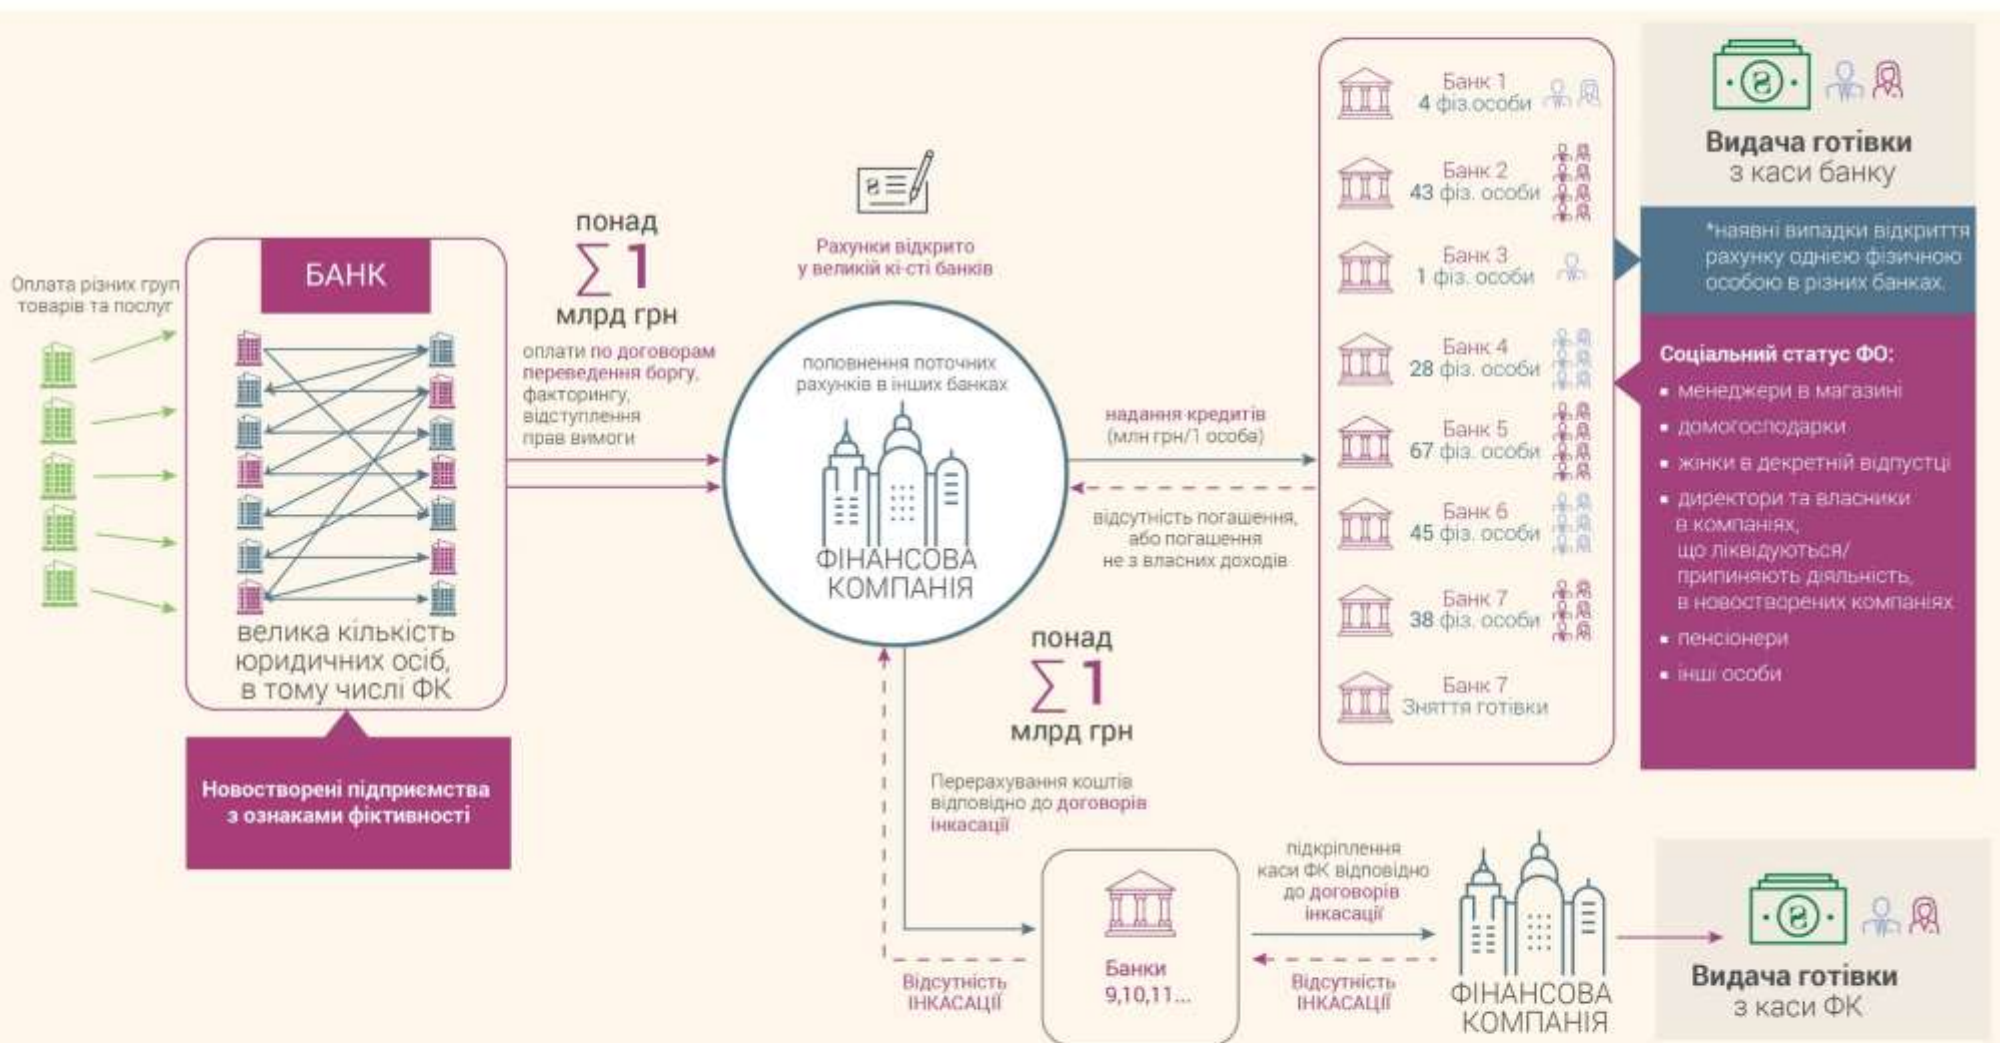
Оплата різних груп товарів та послуг

БАНК

велика кількість юридичних осіб, в тому числі ФК

Новостворені підприємства з ознаками фіктивності

понад
$\sum 1$
млрд грн

оплати по договорам переведення боргу, факторингу, відступлення прав вимоги

Рахунки відкрито у великій кі-сті банків

поповнення поточних рахунків в інших банках

ФІНАНСОВА КОМПАНІЯ

надання кредитів (млн грн/1 особа)

відсутність погашення, або погашення не з власних доходів

понад
$\sum 1$
млрд грн

Перерахування коштів відповідно до договорів інкасації

Відсутність ІНКАСАЦІЇ

Банки 9,10,11...

підкріплення каси ФК відповідно до договорів інкасації

Відсутність ІНКАСАЦІЇ

ФІНАНСОВА КОМПАНІЯ

Банк 1
4 фіз.особи

Банк 2
43 фіз. особи

Банк 3
1 фіз. особи

Банк 4
28 фіз. особи

Банк 5
67 фіз. особи

Банк 6
45 фіз. особи

Банк 7
38 фіз. особи

Банк 7
Зняття готівки

Видача готівки з каси банку

*наявні випадки відкриття рахунку однією фізичною особою в різних банках.

Соціальний статус ФО:
• менеджери в магазині
• домогосподарки
• жінки в декретній відпустці
• директори та власники в компаніях, що ліквідуються/ припиняють діяльність, в новостворених компаніях
• пенсіонери
• інші особи

Видача готівки з каси ФК